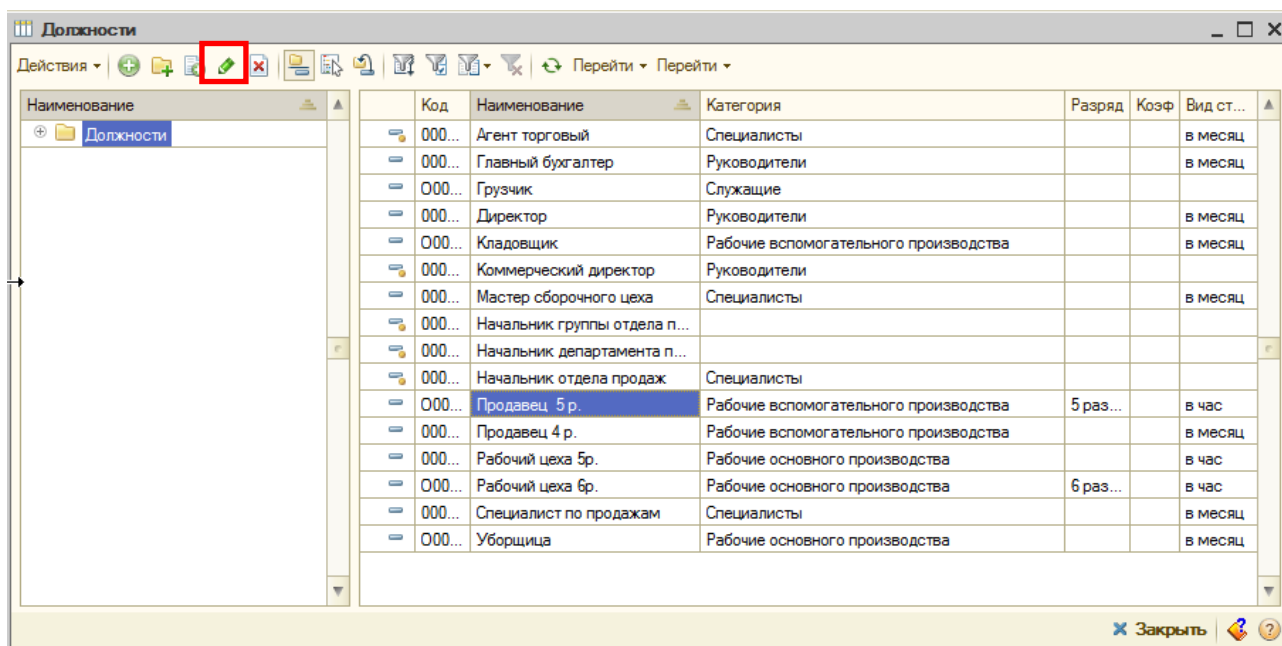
Должности

Действия ▾ Перейти ▾ Перейти ▾

Наименование

Должности

| | Код | Наименование | Категория | Разряд | Коэф | Вид ст... |
|---|---|---|---|---|---|---|
| | 000... | Агент торговый | Специалисты | | | в месяц |
| | 000... | Главный бухгалтер | Руководители | | | в месяц |
| | 000... | Грузчик | Служащие | | | |
| | 000... | Директор | Руководители | | | в месяц |
| | 000... | Кладовщик | Рабочие вспомогательного производства | | | в месяц |
| | 000... | Коммерческий директор | Руководители | | | |
| | 000... | Мастер сборочного цеха | Специалисты | | | в месяц |
| | 000... | Начальник группы отдела п... | | | | |
| | 000... | Начальник департамента п... | | | | |
| | 000... | Начальник отдела продаж | Специалисты | | | |
| | 000... | Продавец 5 р. | Рабочие вспомогательного производства | 5 раз... | | в час |
| | 000... | Продавец 4 р. | Рабочие вспомогательного производства | | | в месяц |
| | 000... | Рабочий цеха 5р. | Рабочие основного производства | | | в час |
| | 000... | Рабочий цеха 6р. | Рабочие основного производства | 6 раз... | | в час |
| | 000... | Специалист по продажам | Специалисты | | | в месяц |
| | 000... | Уборщица | Рабочие основного производства | | | в месяц |

Закрыть